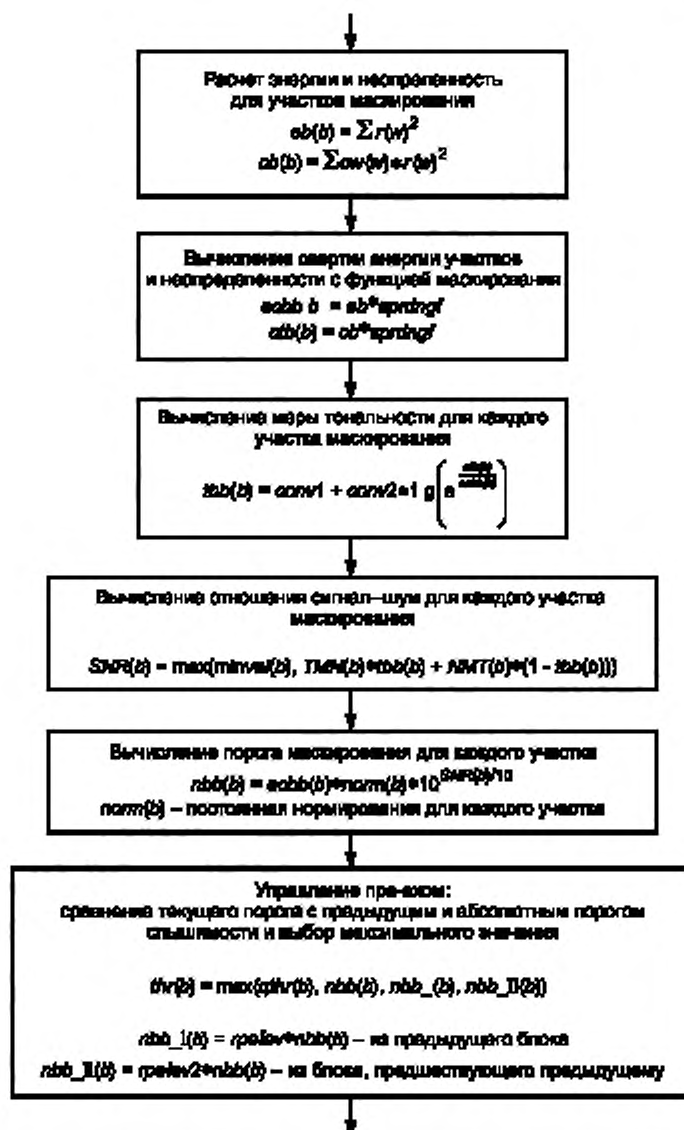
Расчет энергии и неопределенность для участков маскирования

$eb(b) = \sum r(w)^2$

$cb(b) = \sum cw(w)*r(w)^2$

Вычисление свертки энергии участков и неопределенности с функцией маскирования

$ecbb\ b = eb*sprdngf$

$ctb(b) = cb*sprdngf$

Вычисление меры тональности для каждого участка маскирования

$tbb(b) = conv1 + conv2*1\ g\left(e^{\frac{ctb}{ecbb}}\right)$

Вычисление отношения сигнал–шум для каждого участка маскирования

$SNR(b) = max(minval(b),\ TMN(b)*tbb(b) + NMT(b)*(1 - tbb(b)))$

Вычисление порога маскирования для каждого участка

$nbb(b) = ecbb(b)*norm(b)*10^{SNR(b)/10}$

$norm(b)$ – постоянная нормирования для каждого участка

Управление пре-эхом:
сравнение текущего порога с предыдущим и абсолютным порогом слышимости и выбор максимального значения

$thr(b) = max(qthr(b),\ nbb(b),\ nbb\_(b),\ nbb\_ll(b))$

$nbb\_l(b) = rpelev*nbb(b)$ – из предыдущего блока

$nbb\_ll(b) = rpelev2*nbb(b)$ – из блока, предшествующего предыдущему